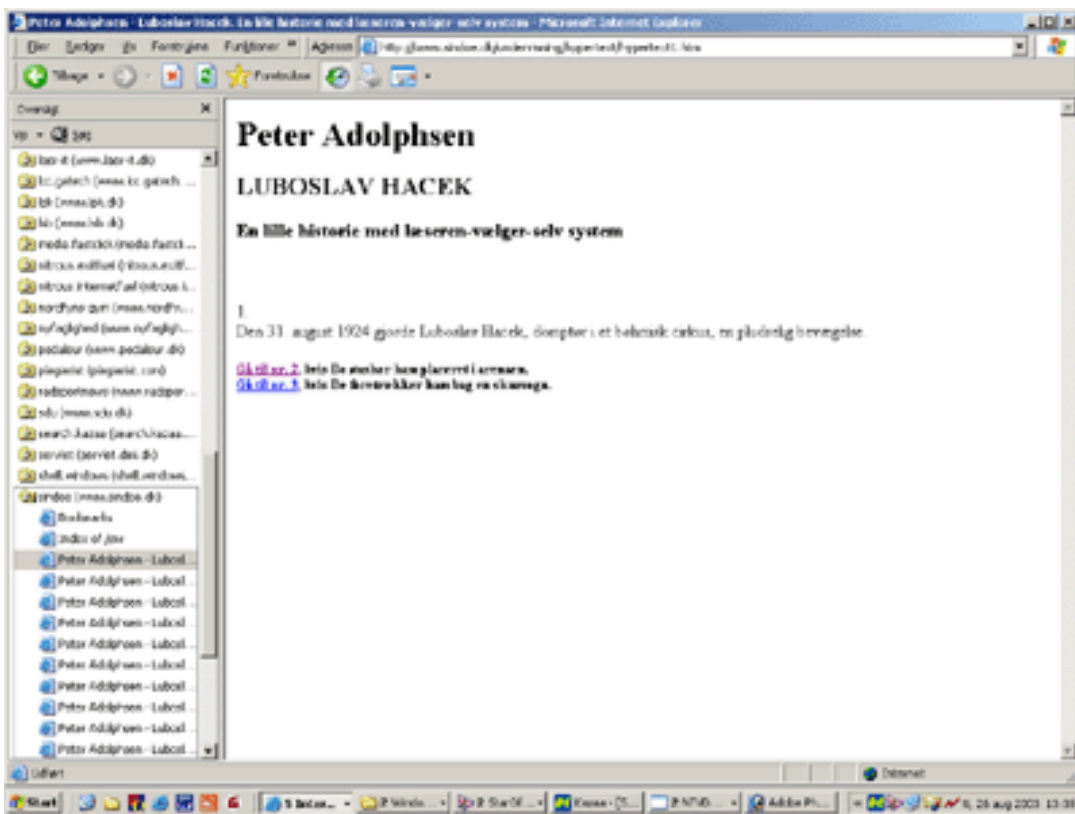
Peter Adolphsen - Luboslav Hacek. En lille historie med læseren-vælger-selv system - Microsoft Internet Explorer

Filer Redigér Vis Foretrukne Funktioner Hjælp Adresse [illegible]

Tilbage Foretrukne

Oversigt ×

Vis Søg

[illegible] (www.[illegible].dk)
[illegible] (www.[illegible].dk)
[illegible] (www.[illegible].dk)
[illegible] (www.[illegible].dk)
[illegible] (www.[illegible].dk)
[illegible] (www.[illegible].dk)
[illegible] (www.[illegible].dk)
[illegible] (www.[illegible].dk)
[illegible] (www.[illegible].dk)
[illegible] (www.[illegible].dk)
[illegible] (www.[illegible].com)
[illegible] (www.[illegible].dk)
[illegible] (www.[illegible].dk)
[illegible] (www.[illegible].dk)
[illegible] (www.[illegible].dk)
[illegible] (www.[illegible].dk)
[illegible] (www.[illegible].dk)
Bookmarks
Index of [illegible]
Peter Adolphsen - Lubosl...
Peter Adolphsen - Lubosl...
Peter Adolphsen - Lubosl...
Peter Adolphsen - Lubosl...
Peter Adolphsen - Lubosl...
Peter Adolphsen - Lubosl...
Peter Adolphsen - Lubosl...
Peter Adolphsen - Lubosl...
Peter Adolphsen - Lubosl...
Peter Adolphsen - Lubosl...

Peter Adolphsen

LUBOSLAV HACEK

En lille historie med læseren-vælger-selv system

1.
Den 31. august 1924 gjorde Luboslav Hacek, domptør i et bøhmisk cirkus, en pludselig bevægelse.

Gå til nr. 2, hvis De ønsker ham placeret i arenaen.
Gå til nr. 3, hvis De foretrækker ham bag en skærmen.

Udført

Internet

Start

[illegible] 26 aug 2003 13:3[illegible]